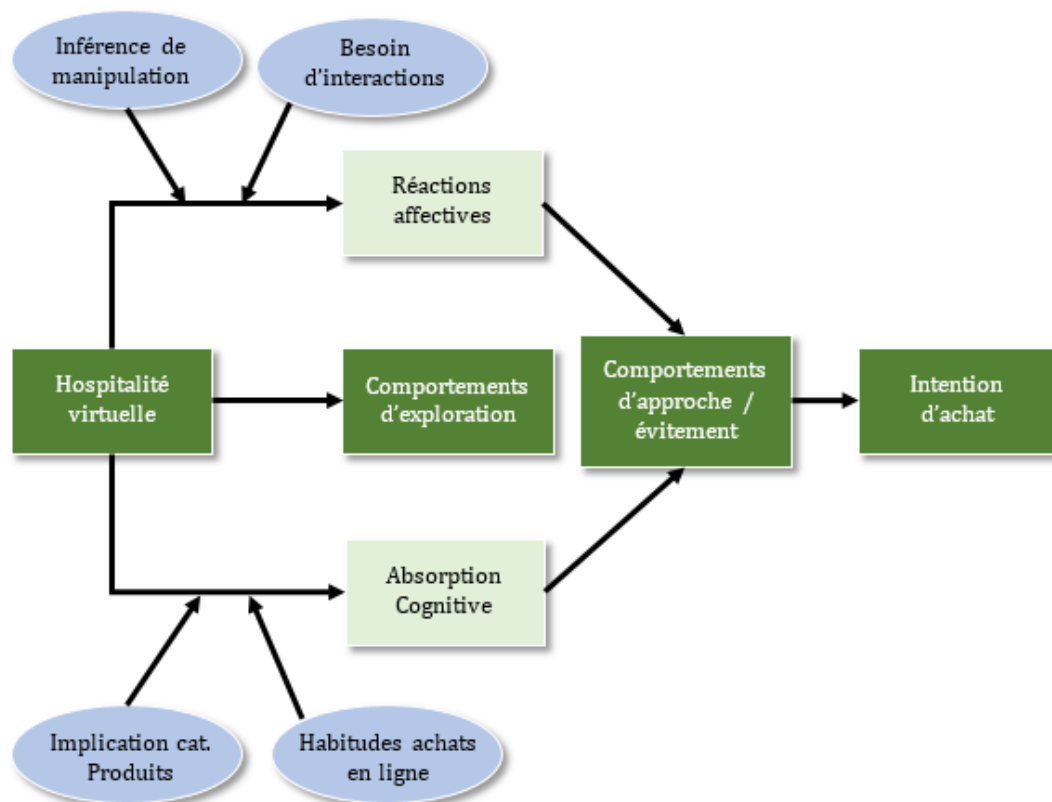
Inférence de manipulation

Besoin d'interactions

Réactions affectives

Hospitalité virtuelle

Comportements d'exploration

Comportements d'approche / évitement

Intention d'achat

Absorption Cognitive

Implication cat. Produits

Habitudes achats en ligne